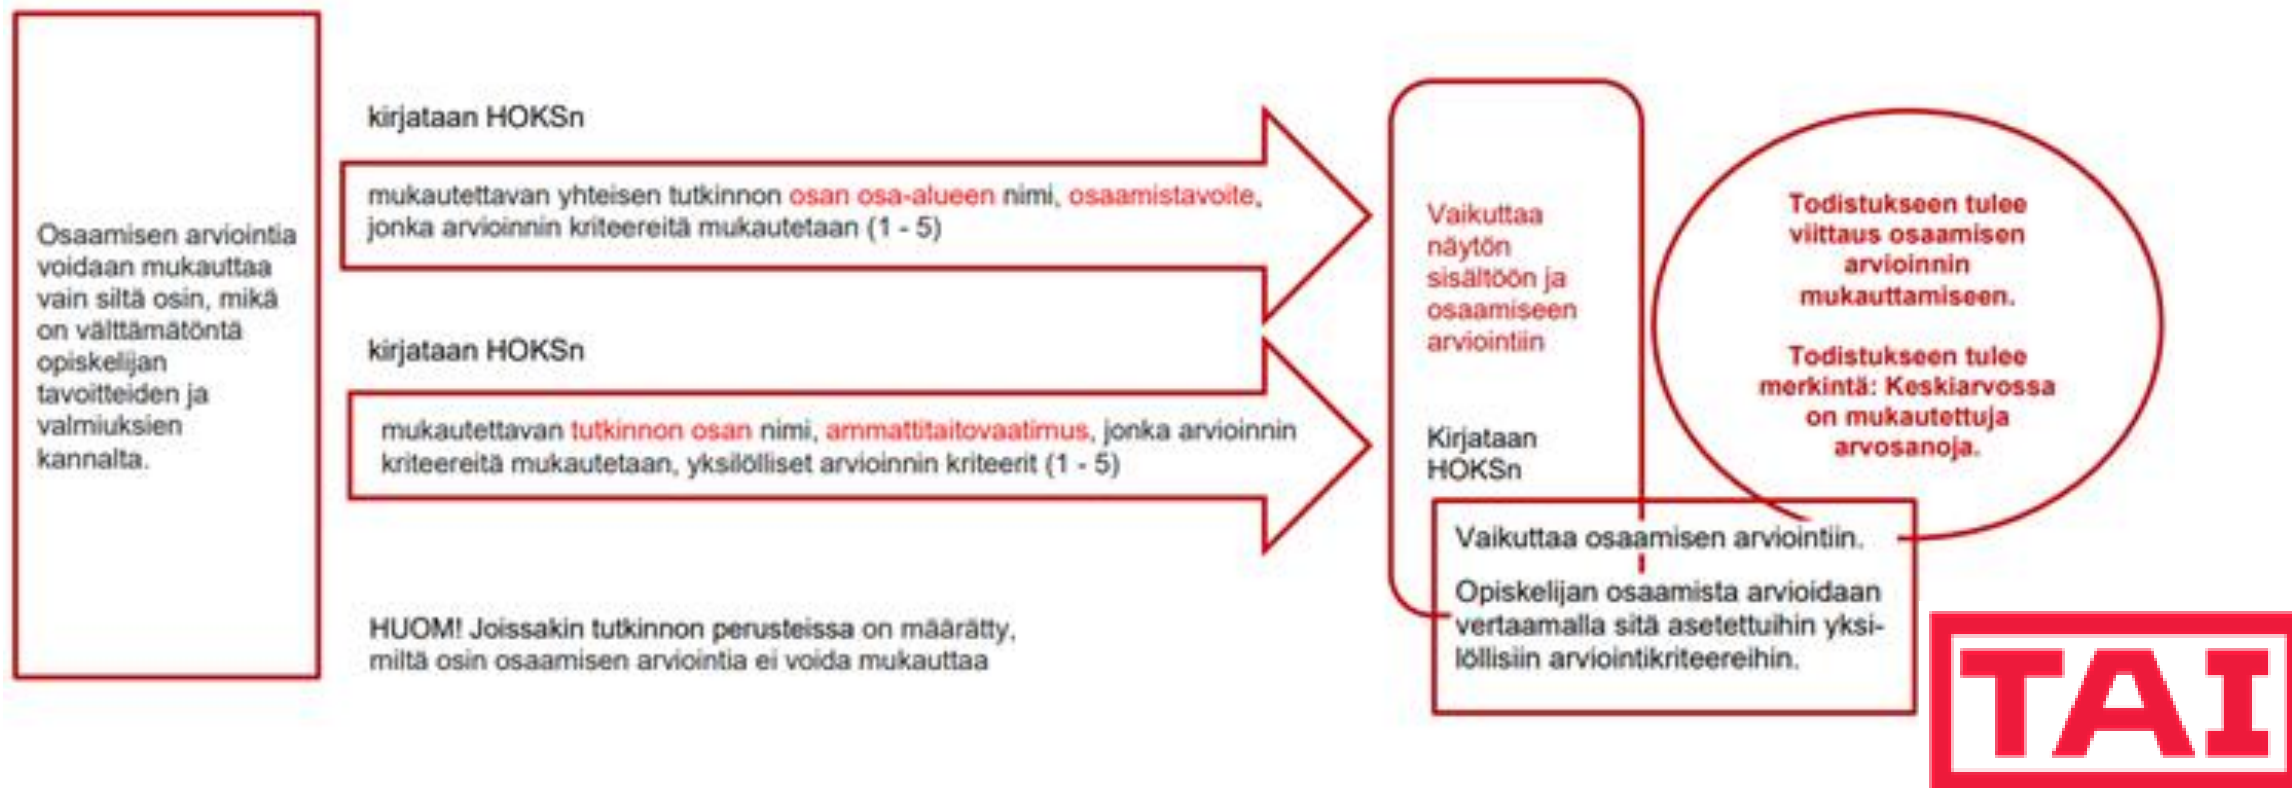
Osaamisen arviointia voidaan mukauttaa vain siltä osin, mikä on välttämätöntä opiskelijan tavoitteiden ja valmiuksien kannalta.

kirjataan HOKSn

mukautettavan yhteisen tutkinnon osan osa-alueen nimi, osaamistavoite, jonka arvioinnin kriteereitä mukautetaan (1 - 5)

kirjataan HOKSn

mukautettavan tutkinnon osan nimi, ammattitaitovaatimus, jonka arvioinnin kriteereitä mukautetaan, yksilölliset arvioinnin kriteerit (1 - 5)

HUOM! Joissakin tutkinnon perusteissa on määrätty, miltä osin osaamisen arviointia ei voida mukauttaa

Vaikuttaa näytön sisältöön ja osaamiseen arviointiin

Kirjataan HOKSn

Todistukseen tulee viittaus osaamisen arvioinnin mukauttamiseen.

Todistukseen tulee merkintä: Keskiarvossa on mukautettuja arvosanoja.

Vaikuttaa osaamisen arviointiin.

Opiskelijan osaamista arvioidaan vertaamalla sitä asetettuihin yksilöllisiin arviointikriteereihin.

TAI